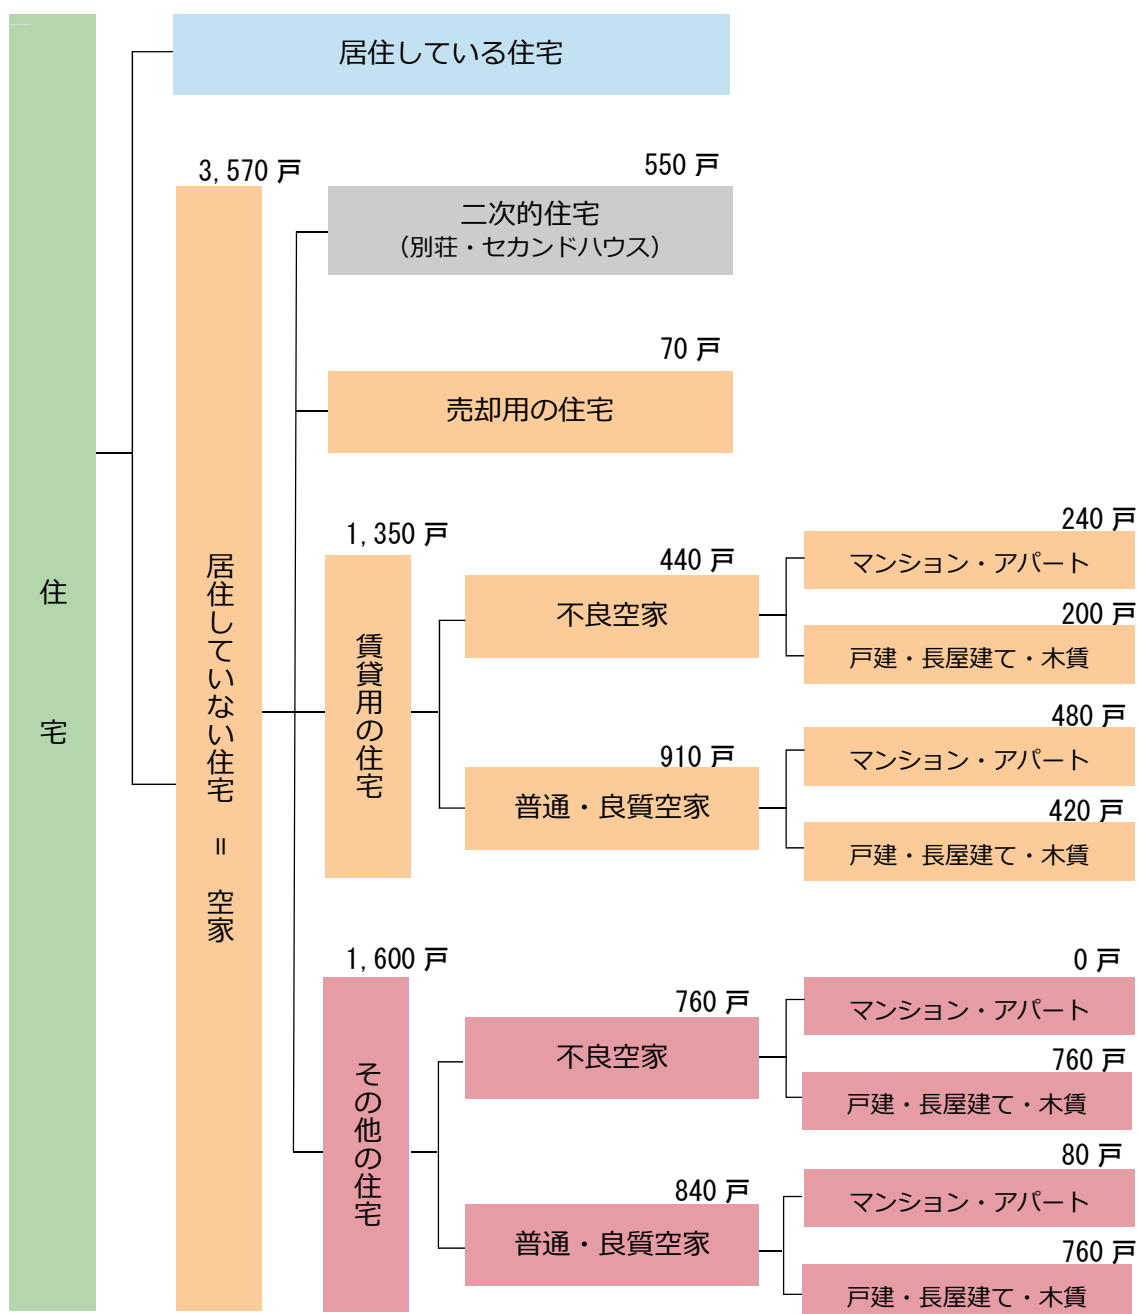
住宅

居住している住宅

3,570 戸
居住していない住宅 ＝ 空家

550 戸
二次的住宅
（別荘・セカンドハウス）

70 戸
売却用の住宅

1,350 戸
賃貸用の住宅

440 戸
不良空家

240 戸
マンション・アパート

200 戸
戸建・長屋建て・木賃

910 戸
普通・良質空家

480 戸
マンション・アパート

420 戸
戸建・長屋建て・木賃

1,600 戸
その他の住宅

760 戸
不良空家

0 戸
マンション・アパート

760 戸
戸建・長屋建て・木賃

840 戸
普通・良質空家

80 戸
マンション・アパート

760 戸
戸建・長屋建て・木賃